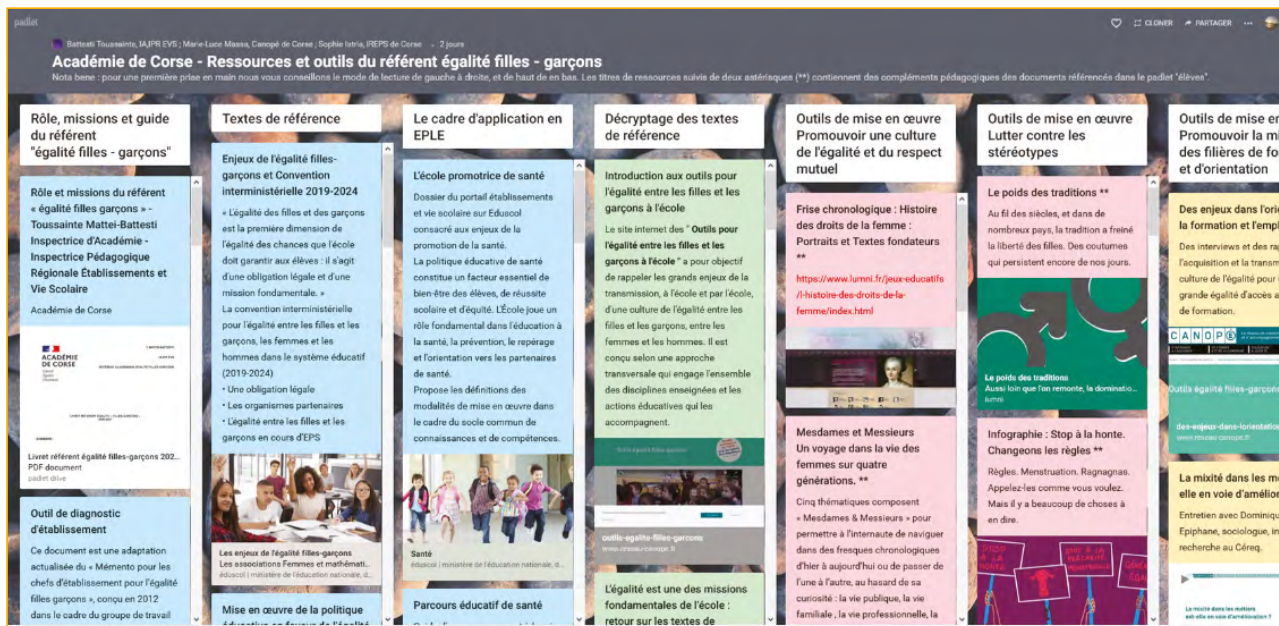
padlet

CLONER PARTAGER

Batteati Toussainte, IA,IPR EVS ; Marie-Luce Massa, Canopé de Corse ; Sophie Istria, IPEPS de Corse · 2 jours

Académie de Corse - Ressources et outils du référent égalité filles - garçons

Nota bene : pour une première prise en main nous vous conseillons le mode de lecture de gauche à droite, et de haut en bas. Les titres de ressources suivis de deux astérisques (**) contiennent des compléments pédagogiques des documents référencés dans le padlet "élèves".

Rôle, missions et guide du référent "égalité filles - garçons"

Rôle et missions du référent « égalité filles garçons » - Toussainte Mattei-Battesti Inspectrice d'Académie - Inspectrice Pédagogique Régionale Établissements et Vie Scolaire

Académie de Corse

ACADÉMIE DE CORSE

Livret référent égalité filles-garçons 202...
PDF document
padlet drive

Outil de diagnostic d'établissement

Ce document est une adaptation actualisée du « Mémento pour les chefs d'établissement pour l'égalité filles garçons », conçu en 2012 dans le cadre du groupe de travail

Textes de référence

Enjeux de l'égalité filles-garçons et Convention interministérielle 2019-2024

« L'égalité des filles et des garçons est la première dimension de l'égalité des chances que l'école doit garantir aux élèves : il s'agit d'une obligation légale et d'une mission fondamentale. »

La convention interministérielle pour l'égalité entre les filles et les garçons, les femmes et les hommes dans le système éducatif (2019-2024)
• Une obligation légale
• Les organismes partenaires
• L'égalité entre les filles et les garçons en cours d'EPS

Les enjeux de l'égalité filles-garçons
Les associations Femmes et mathémati...
éduscol | ministère de l'éducation nationale, ...

Mise en œuvre de la politique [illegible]

Le cadre d'application en EPLE

L'école promotrice de santé

Dossier du portail établissements et vie scolaire sur Eduscol consacré aux enjeux de la promotion de la santé.
La politique éducative de santé constitue un facteur essentiel de bien-être des élèves, de réussite scolaire et d'équité. L'École joue un rôle fondamental dans l'éducation à la santé, la prévention, le repérage et l'orientation vers les partenaires de santé.
Propose les définitions des modalités de mise en œuvre dans le cadre du socle commun de connaissances et de compétences.

Santé
éduscol | ministère de l'éducation nationale, ...

Parcours éducatif de santé

Décryptage des textes de référence

Introduction aux outils pour l'égalité entre les filles et les garçons à l'école

Le site internet des " Outils pour l'égalité entre les filles et les garçons à l'école " a pour objectif de rappeler les grands enjeux de la transmission, à l'école et par l'école, d'une culture de l'égalité entre les filles et les garçons, entre les femmes et les hommes. Il est conçu selon une approche transversale qui engage l'ensemble des disciplines enseignées et les actions éducatives qui les accompagnent.

outils-egalite-filles-garcons
www.reseau-canope.fr

L'égalité est une des missions fondamentales de l'école : retour sur les textes de

Outils de mise en œuvre Promouvoir une culture de l'égalité et du respect mutuel

Frise chronologique : Histoire des droits de la femme : Portraits et Textes fondateurs **

https://www.lumni.fr/jeux-educatifs/l-histoire-des-droits-de-la-femme/index.html

Mesdames et Messieurs
Un voyage dans la vie des femmes sur quatre générations. **

Cinq thématiques composent « Mesdames & Messieurs » pour permettre à l'internaute de naviguer dans des fresques chronologiques d'hier à aujourd'hui ou de passer de l'une à l'autre, au hasard de sa curiosité : la vie publique, la vie familiale , la vie professionnelle, la

Outils de mise en œuvre Lutter contre les stéréotypes

Le poids des traditions **

Au fil des siècles, et dans de nombreux pays, la tradition a freiné la liberté des filles. Des coutumes qui persistent encore de nos jours.

Le poids des traditions
Aussi loin que l'on remonte, la dominatio...
lumni

Infographie : Stop à la honte. Changeons les règles **

Règles. Menstruation. Ragnagnas. Appelez-les comme vous voulez. Mais il y a beaucoup de choses à en dire.

Outils de mise en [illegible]
Promouvoir la mi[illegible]
des filières de fo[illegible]
et d'orientation

Des enjeux dans l'ori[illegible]
la formation et l'empl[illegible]

Des interviews et des ra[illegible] l'acquisition et la transm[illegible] culture de l'égalité pour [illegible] grande égalité d'accès a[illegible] de formation.

CANOPÉ

Outils égalité filles-garçon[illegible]
des-enjeux-dans-l-orientat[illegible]
www.reseau-canope.fr

La mixité dans les m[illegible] elle en voie d'amélio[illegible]

Entretien avec Dominiqu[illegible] Epiphane, sociologue, in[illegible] recherche au Céreq.